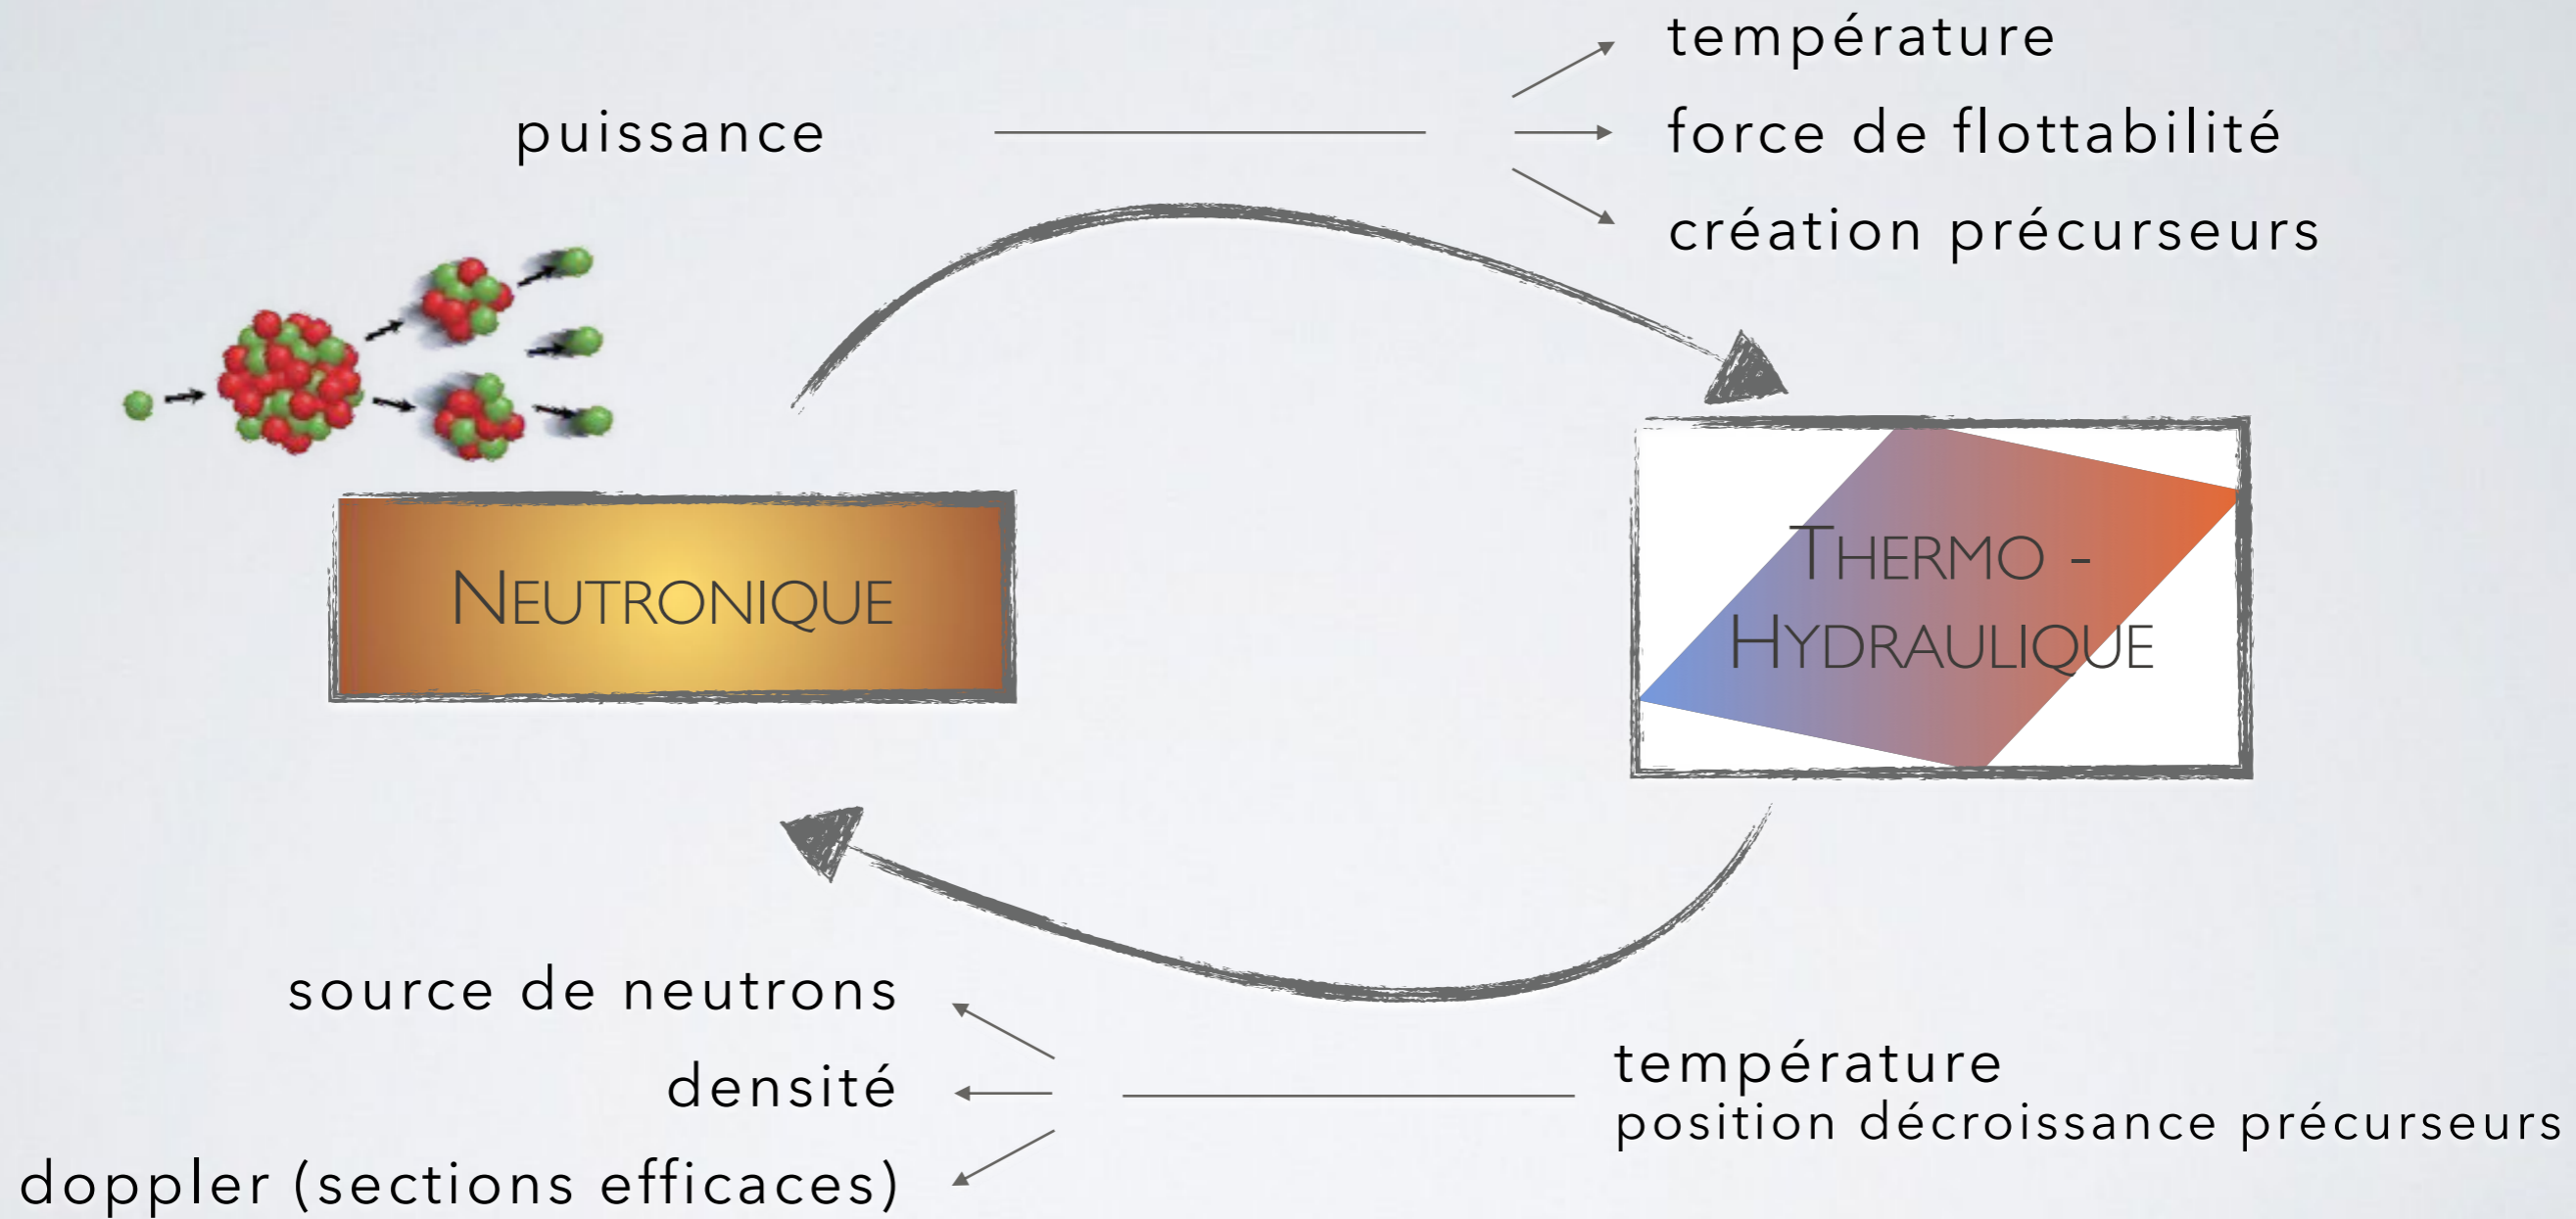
puissance

température

force de flottabilité

création précurseurs

NEUTRONIQUE

THERMO - HYDRAULIQUE

source de neutrons

densité

doppler (sections efficaces)

température

position décroissance précurseurs